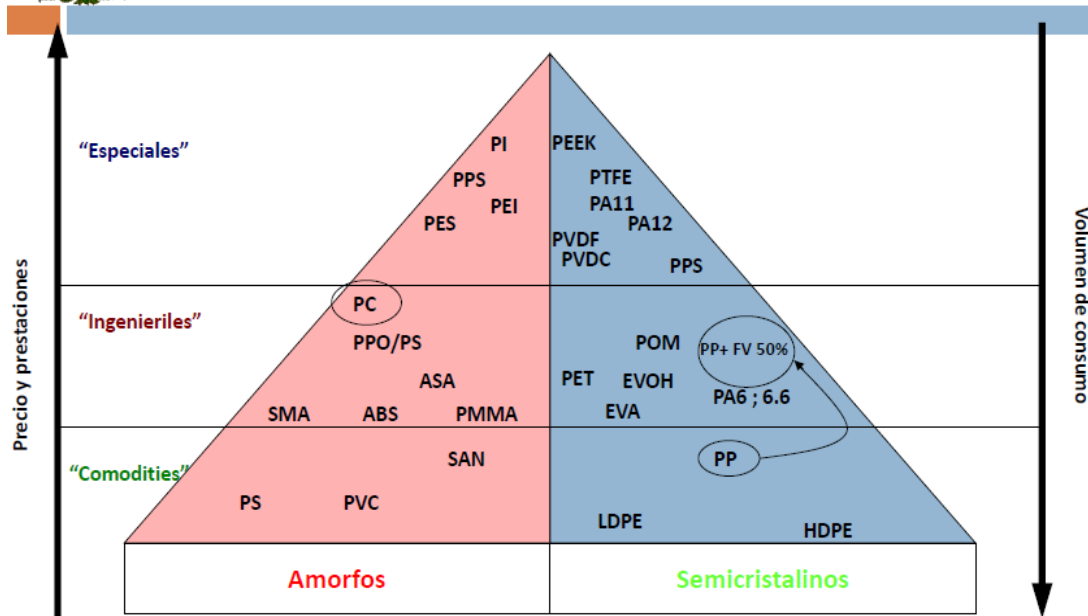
Precio y prestaciones

Volumen de consumo

"Especiales"

PI
PPS
PEI
PES

PEEK
PTFE
PA11
PA12
PVDF
PVDC
PPS

"Ingenieriles"

PC
PPO/PS
ASA
SMA
ABS
PMMA

POM
PP+ FV 50%
PET
EVOH
PA6 ; 6.6
EVA

"Comodities"

SAN
PS
PVC

PP
LDPE
HDPE

| Amorfos | Semicristalinos |